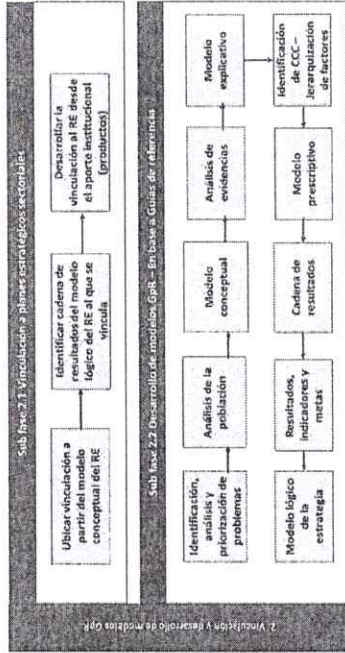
2. Vinculación y desarrollo de modelos GpR

Sub fase 2.1 Vinculación a planes estratégicos sectoriales

Ubicar vinculación a partir del modelo conceptual del RE

Identificar cadena de resultados del modelo lógico del RE al que se vincula

Desarrollar la vinculación al RE desde el aporte institucional (productos)

Sub fase 2.2 Desarrollo de modelos GpR – En base a Guías de referencia

Identificación, análisis y priorización de problemas

Análisis de la población

Modelo conceptual

Análisis de evidencias

Modelo explicativo

Identificación de CCC – Jerarquización de factores

Modelo prescriptivo

Cadena de resultados

Resultados, indicadores y metas

Modelo lógico de la estrategia